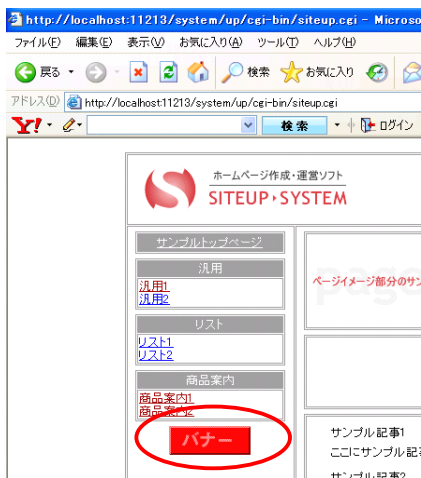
http://localhost:11213/system/up/cgi-bin/siteup.cgi - Microso

ファイル(F) 編集(E) 表示(V) お気に入り(A) ツール(T) ヘルプ(H)

戻る 検索 お気に入り

アドレス(D) http://localhost:11213/system/up/cgi-bin/siteup.cgi

Y! 検索 ログイン

ホームページ作成・運営ソフト
SITEUP›SYSTEM

サンプルトップページ

汎用
汎用1
汎用2

リスト
リスト1
リスト2

商品案内
商品案内1
商品案内2

バナー

ページイメージ部分のサン

サンプル記事1
ここにサンプル記

サンプル記事2